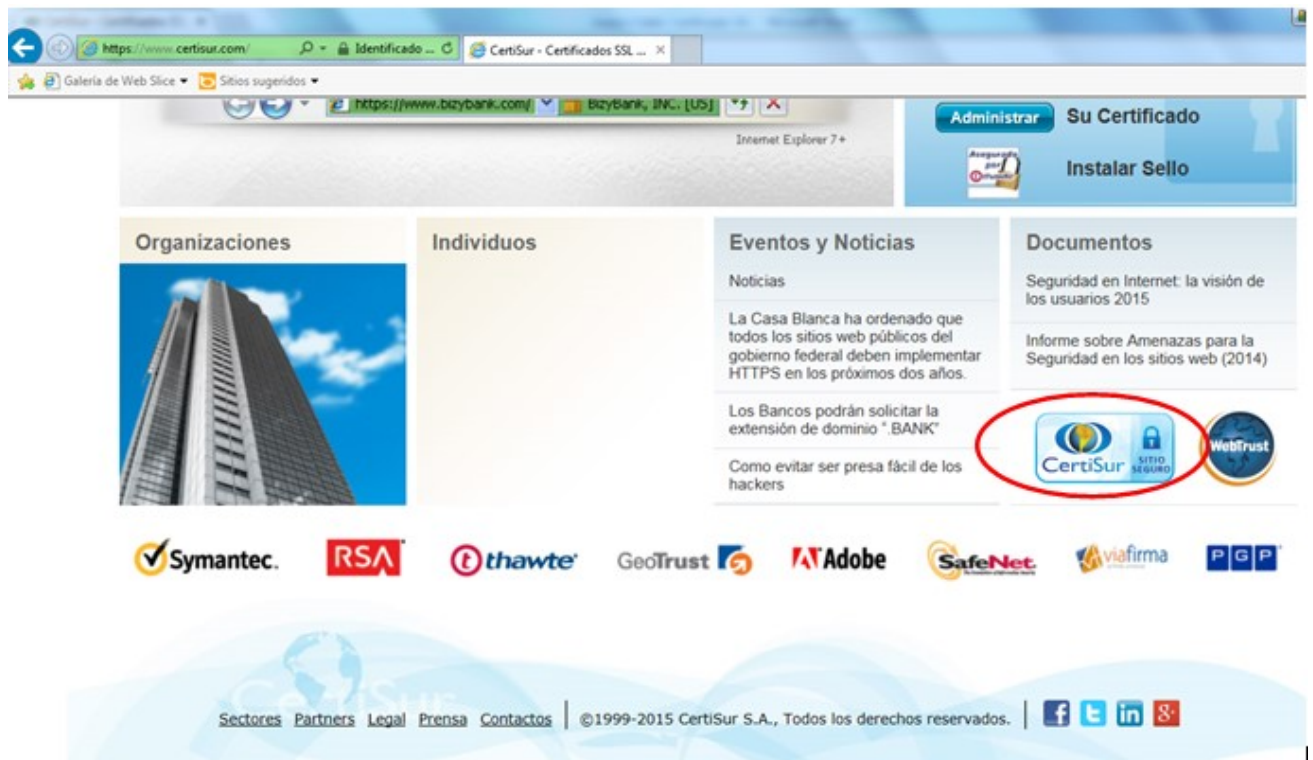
https://www.certisur.com/ Identificado ... CertiSur - Certificados SSL ... ×

Galería de Web Slice ▾ Sitios sugeridos ▾

https://www.bizybank.com/ BizyBank, INC. [US]

Internet Explorer 7+

Administrar Su Certificado

Asegurado por

Instalar Sello

Organizaciones

Individuos

Eventos y Noticias

Noticias

La Casa Blanca ha ordenado que todos los sitios web públicos del gobierno federal deben implementar HTTPS en los próximos dos años.

Los Bancos podrán solicitar la extensión de dominio ".BANK"

Como evitar ser presa fácil de los hackers

Documentos

Seguridad en Internet: la visión de los usuarios 2015

Informe sobre Amenazas para la Seguridad en los sitios web (2014)

CertiSur SITIO SEGURO

WebTrust

Symantec. RSA thawte GeoTrust Adobe SafeNet viafirma PGP

Sectores Partners Legal Prensa Contactos | ©1999-2015 CertiSur S.A., Todos los derechos reservados. |